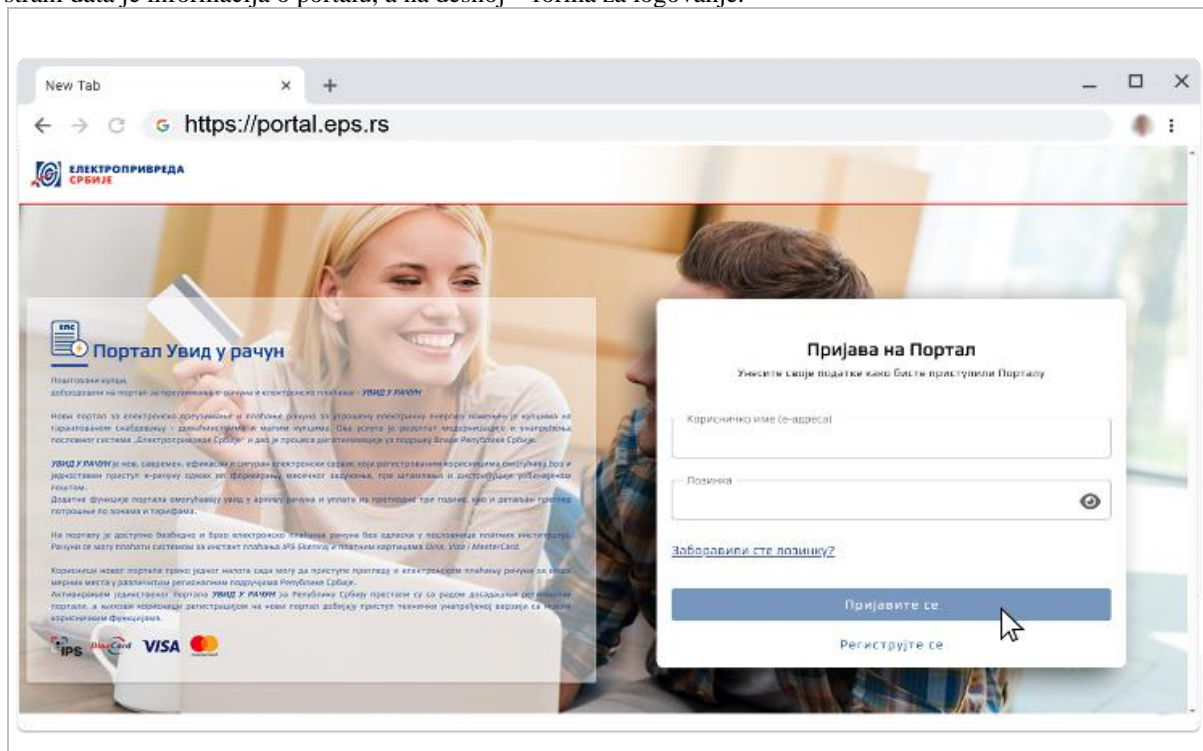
strani data je informacija o portalu, a na desnoj – forma za logovanje.

New Tab

https://portal.eps.rs

ЕЛЕКТРОПРИВРЕДА СРБИЈЕ

Портал Увид у рачун

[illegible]

Пријава на Портал

Унесите своје податке како бисте приступили Порталу

Корисничко име (е-адреса)

Лозинка

Заборавили сте лозинку?

Пријавите се

Региструјте се

IPS DinaCard VISA